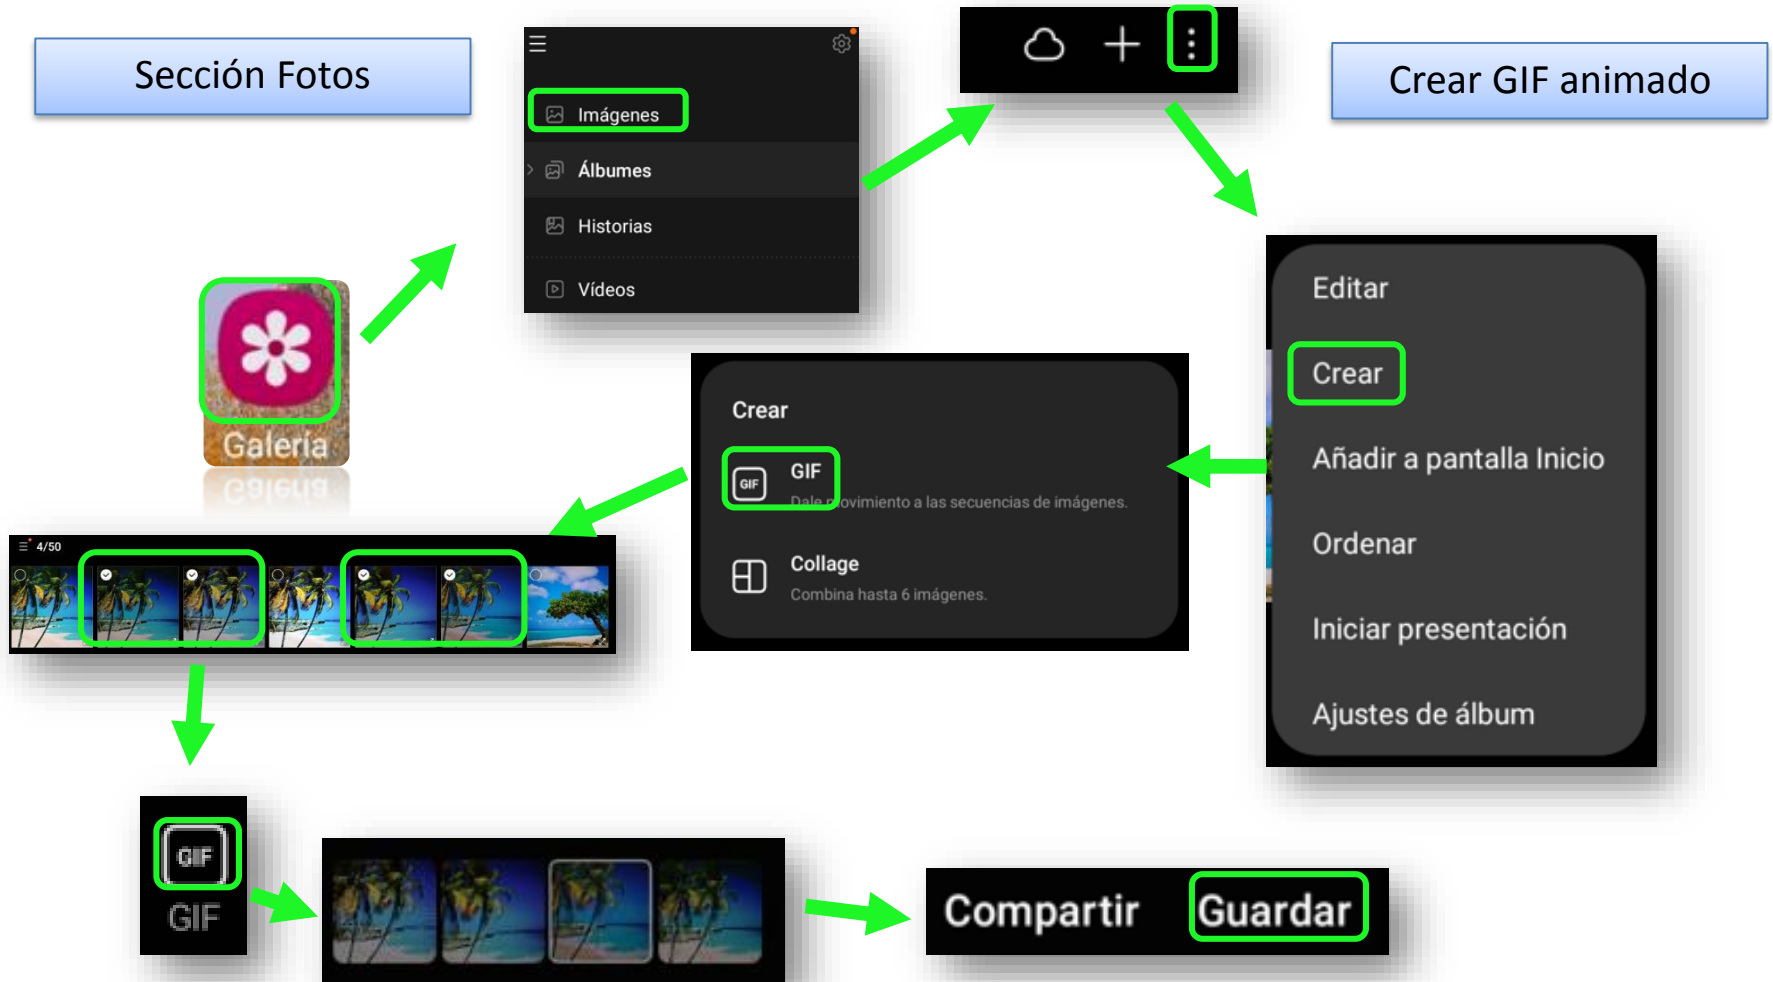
Sección Fotos

Imágenes

Álbumes

Historias

Vídeos

Crear GIF animado

Galería

Editar

Crear

Añadir a pantalla Inicio

Ordenar

Iniciar presentación

Ajustes de álbum

Crear

GIF

GIF

Dale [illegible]ovimiento a las secuencias de imágenes.

Collage

Combina hasta 6 imágenes.

4/50

GIF

GIF

Compartir

Guardar